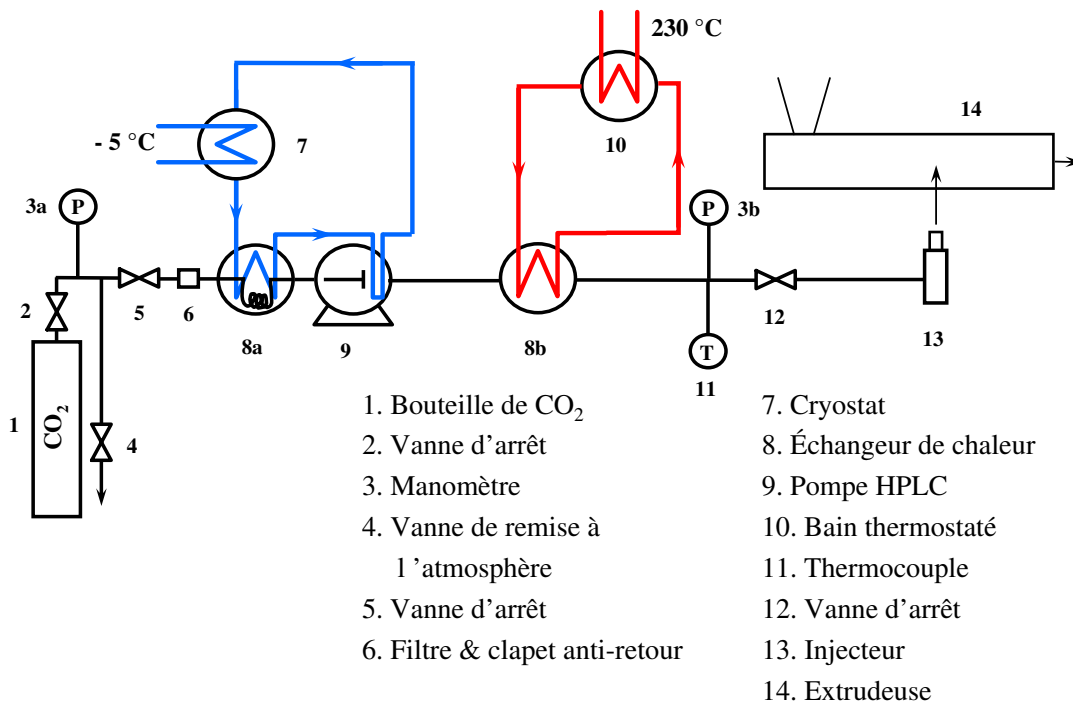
230 °C

14

- 5 °C

7

10

3a P

P 3b

2

5

6

8a

9

8b

12

13

T

11

1

$CO_2$

4

1. Bouteille de $CO_2$
2. Vanne d'arrêt
3. Manomètre
4. Vanne de remise à l 'atmosphère
5. Vanne d'arrêt
6. Filtre & clapet anti-retour

7. Cryostat
8. Échangeur de chaleur
9. Pompe HPLC
10. Bain thermostaté
11. Thermocouple
12. Vanne d'arrêt
13. Injecteur
14. Extrudeuse